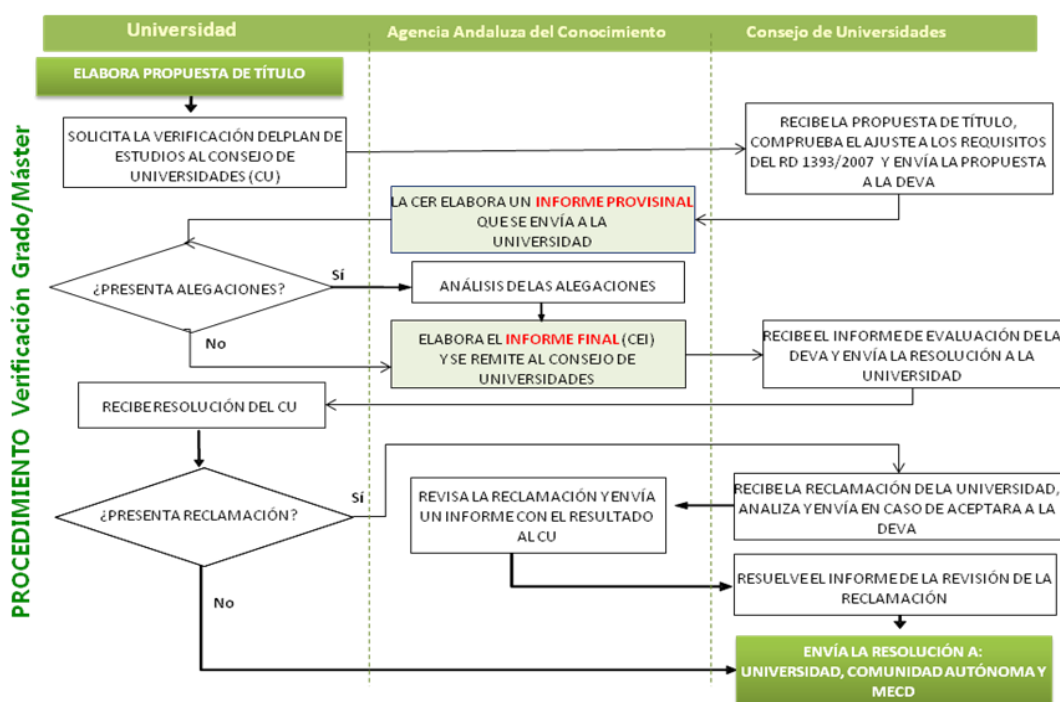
Universidad

Agencia Andaluza del Conocimiento

Consejo de Universidades

PROCEDIMIENTO Verificación Grado/Máster

ELABORA PROPUESTA DE TÍTULO

SOLICITA LA VERIFICACIÓN DELPLAN DE ESTUDIOS AL CONSEJO DE UNIVERSIDADES (CU)

RECIBE LA PROPUESTA DE TÍTULO, COMPRUEBA EL AJUSTE A LOS REQUISITOS DEL RD 1393/2007 Y ENVÍA LA PROPUESTA A LA DEVA

LA CER ELABORA UN INFORME PROVISINAL QUE SE ENVÍA A LA UNIVERSIDAD

¿PRESENTA ALEGACIONES?

Sí

ANÁLISIS DE LAS ALEGACIONES

No

ELABORA EL INFORME FINAL (CEI) Y SE REMITE AL CONSEJO DE UNIVERSIDADES

RECIBE EL INFORME DE EVALUACIÓN DE LA DEVA Y ENVÍA LA RESOLUCIÓN A LA UNIVERSIDAD

RECIBE RESOLUCIÓN DEL CU

¿PRESENTA RECLAMACIÓN?

Sí

REVISA LA RECLAMACIÓN Y ENVÍA UN INFORME CON EL RESULTADO AL CU

RECIBE LA RECLAMACIÓN DE LA UNIVERSIDAD, ANALIZA Y ENVÍA EN CASO DE ACEPTARA A LA DEVA

RESUELVE EL INFORME DE LA REVISIÓN DE LA RECLAMACIÓN

No

ENVÍA LA RESOLUCIÓN A: UNIVERSIDAD, COMUNIDAD AUTÓNOMA Y MECD